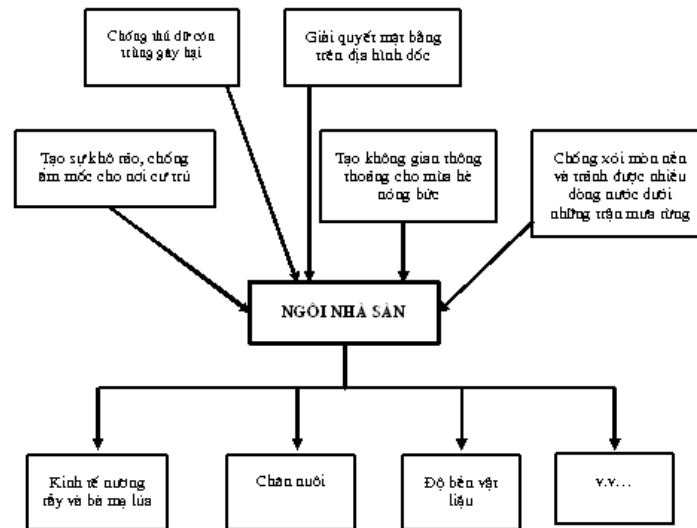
Chống thú dữ côn trùng gây hại

Giải quyết mặt bằng trên địa hình dốc

Tạo sự khô ráo, chống ẩm mốc cho nơi cư trú

Tạo không gian thông thoáng cho mùa hè nóng bức

Chống xói mòn nền và tránh được nhiều dòng nước dưới những trận mưa rừng

NGÔI NHÀ SÀN

Kinh tế nương rẫy và bà mẹ lúa

Chăn nuôi

Độ bền vật liệu

v.v…